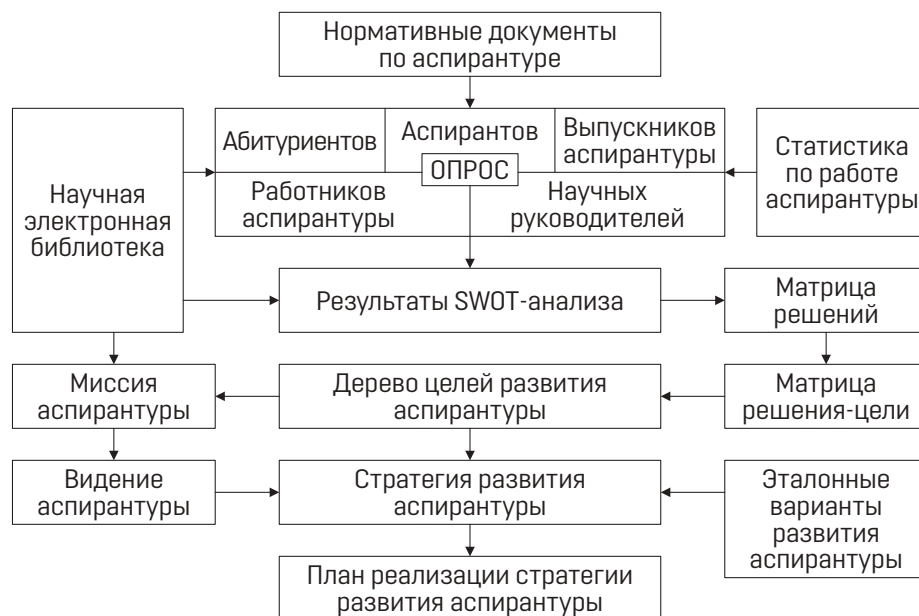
Нормативные документы по аспирантуре

Научная электронная библиотека

Абитуриентов

Аспирантов

Выпускников аспирантуры

ОПРОС

Работников аспирантуры

Научных руководителей

Статистика по работе аспирантуры

Результаты SWOT-анализа

Матрица решений

Миссия аспирантуры

Дерево целей развития аспирантуры

Матрица решения-цели

Видение аспирантуры

Стратегия развития аспирантуры

Эталонные варианты развития аспирантуры

План реализации стратегии развития аспирантуры